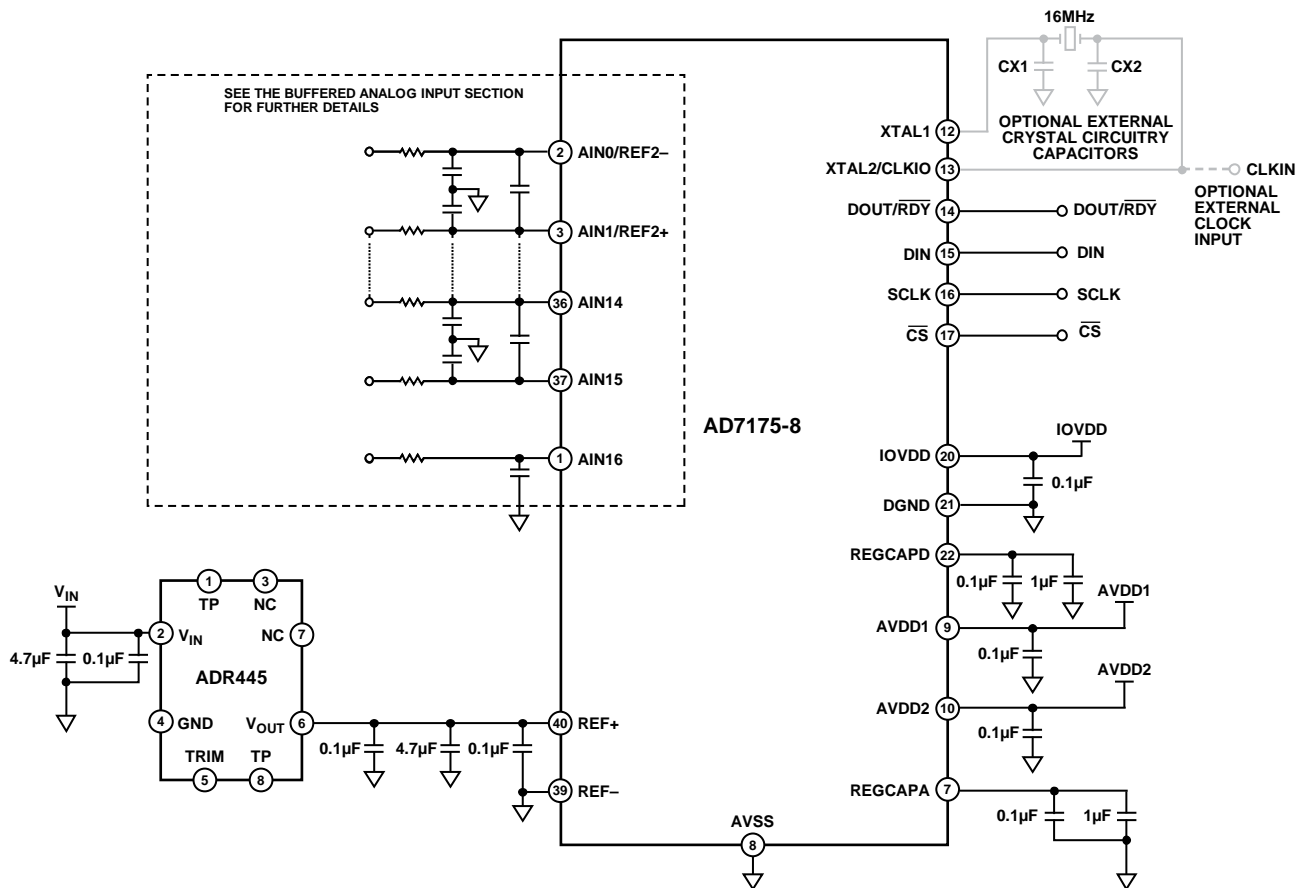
16MHz

CX1 CX2

OPTIONAL EXTERNAL CRYSTAL CIRCUITRY CAPACITORS

SEE THE BUFFERED ANALOG INPUT SECTION FOR FURTHER DETAILS

2 AIN0/REF2–

3 AIN1/REF2+

36 AIN14

37 AIN15

1 AIN16

AD7175-8

XTAL1 12

XTAL2/CLKIO 13

CLKIN

OPTIONAL EXTERNAL CLOCK INPUT

DOUT/$\overline{RDY}$ 14 DOUT/$\overline{RDY}$

DIN 15 DIN

SCLK 16 SCLK

$\overline{CS}$ 17 $\overline{CS}$

IOVDD

IOVDD 20

0.1µF

DGND 21

REGCAPD 22

0.1µF 1µF

AVDD1

AVDD1 9

0.1µF

AVDD2

AVDD2 10

0.1µF

REGCAPA 7

0.1µF 1µF

$V_{IN}$

1 TP

3 NC

2 $V_{IN}$

NC 7

4.7µF 0.1µF

ADR445

4 GND

$V_{OUT}$ 6

TRIM 5

TP 8

0.1µF 4.7µF 0.1µF

40 REF+

39 REF–

AVSS

8